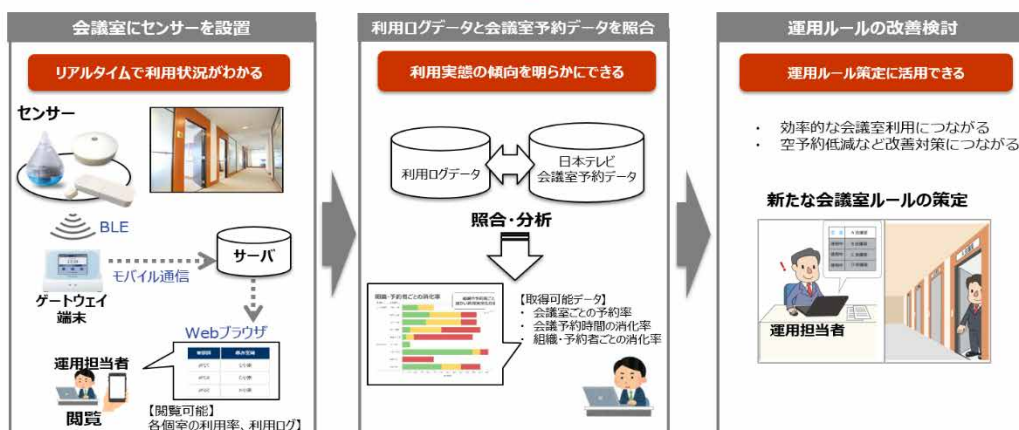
会議室にセンサーを設置

リアルタイムで利用状況がわかる

センサー

BLE

サーバ

モバイル通信

ゲートウェイ端末

Webブラウザ

運用担当者

閲覧

【閲覧可能】
各個室の利用率、利用ログ】

利用ログデータと会議室予約データを照合

利用実態の傾向を明らかにできる

利用ログデータ

日本テレビ会議室予約データ

照合・分析

【取得可能データ】
・ 会議室ごとの予約率
・ 会議予約時間の消化率
・ 組織・予約者ごとの消化率

運用ルールの改善検討

運用ルール策定に活用できる

・ 効率的な会議室利用につながる
・ 空予約低減など改善対策につながる

新たな会議室ルールの策定

運用担当者